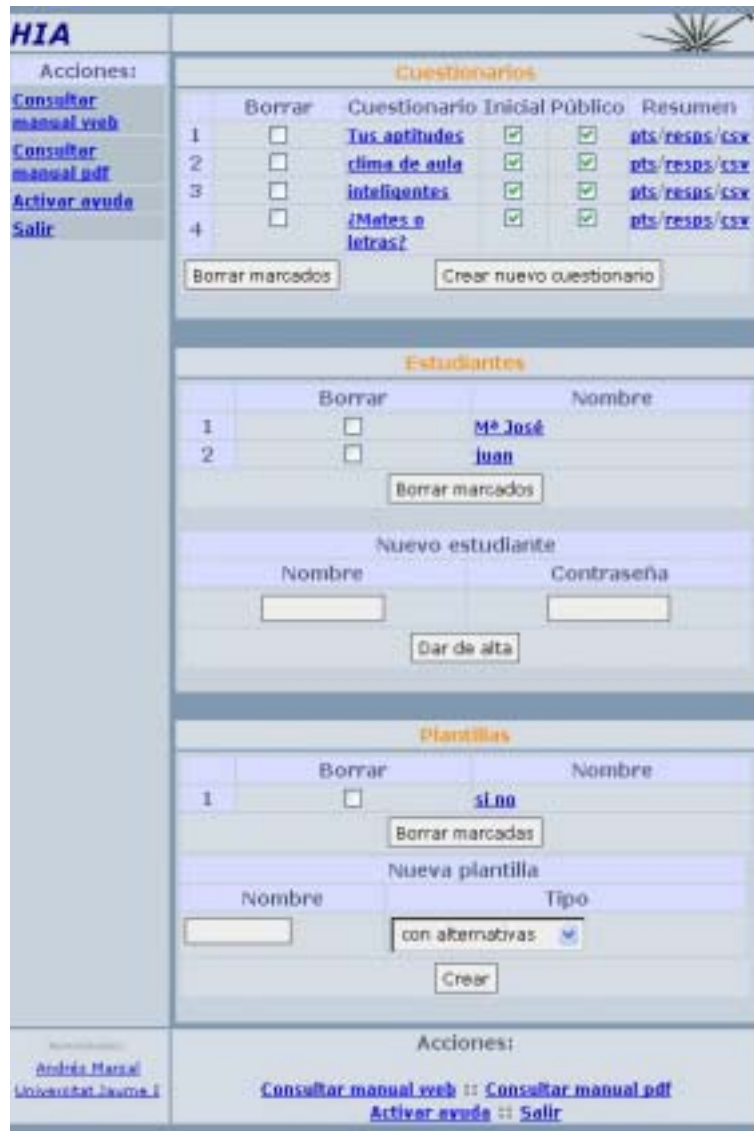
HIA

Acciones:
Consultar manual web
Consultar manual pdf
Activar ayuda
Salir

Cuestionarios

| | Borrar | Cuestionario | Inicial | Público | Resumen |
|---|---|---|---|---|---|
| 1 | ☐ | Tus aptitudes | ☑ | ☑ | pts/resps/csv |
| 2 | ☐ | clima de aula | ☑ | ☑ | pts/resps/csv |
| 3 | ☐ | inteligentes | ☑ | ☑ | pts/resps/csv |
| 4 | ☐ | ¿Mates o letras? | ☑ | ☑ | pts/resps/csv |

Borrar marcados
Crear nuevo cuestionario

Estudiantes

| | Borrar | Nombre |
|---|---|---|
| 1 | ☐ | Mª José |
| 2 | ☐ | juan |

Borrar marcados

Nuevo estudiante

| Nombre | Contraseña |
|---|---|
| | |

Dar de alta

Plantillas

| | Borrar | Nombre |
|---|---|---|
| 1 | ☐ | si no |

Borrar marcadas

Nueva plantilla

| Nombre | Tipo |
|---|---|
| | con alternativas |

Crear

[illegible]
Andrés Marzal
Universitat Jaume I

Acciones:
Consultar manual web :: Consultar manual pdf
Activar ayuda :: Salir